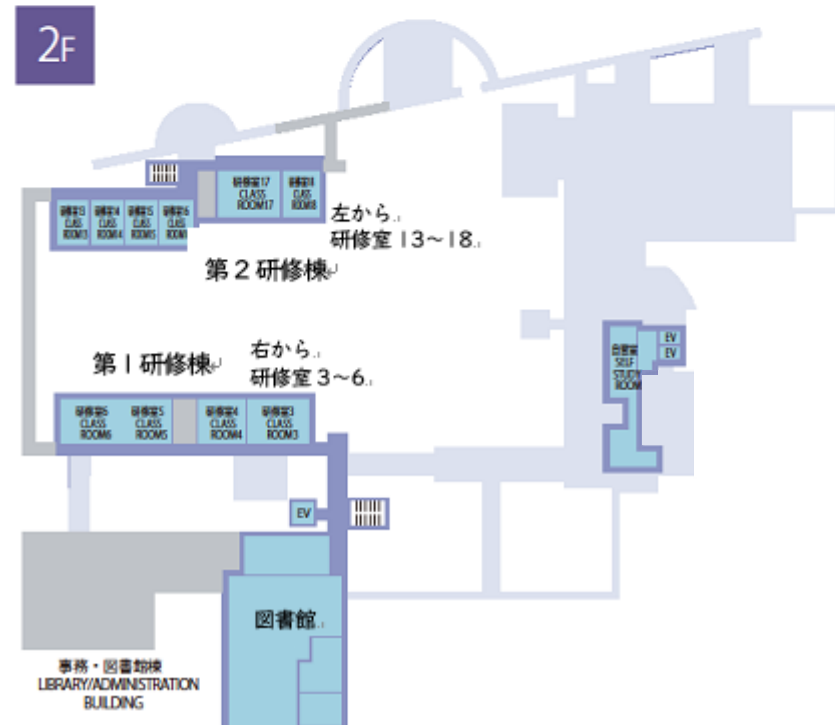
2F

研修室13 CLASS ROOM13
研修室14 CLASS ROOM14
研修室15 CLASS ROOM15
研修室16 CLASS ROOM16
研修室17 CLASS ROOM17
研修室18 CLASS ROOM18

左から
研修室 13～18

第２研修棟

第１研修棟

右から
研修室３～6

研修室6 CLASS ROOM6
研修室5 CLASS ROOM5
研修室4 CLASS ROOM4
研修室3 CLASS ROOM3

自習室 SELF STUDY ROOM
EV
EV

EV

図書館

事務・図書館棟
LIBRARY/ADMINISTRATION BUILDING